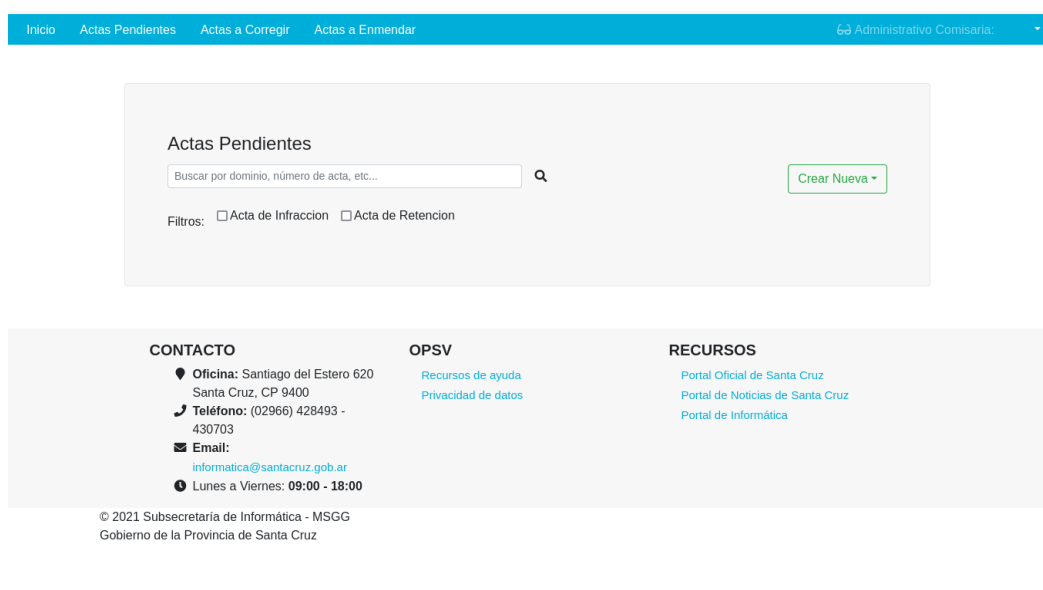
Inicio Actas Pendientes Actas a Corregir Actas a Enmendar

Administrativo Comisaria:

Actas Pendientes

Buscar por dominio, número de acta, etc...

Crear Nueva

Filtros: Acta de Infraccion Acta de Retencion

CONTACTO

**Oficina:** Santiago del Estero 620 Santa Cruz, CP 9400

**Teléfono:** (02966) 428493 - 430703

**Email:** informatica@santacruz.gob.ar

Lunes a Viernes: **09:00 - 18:00**

OPSV

Recursos de ayuda

Privacidad de datos

RECURSOS

Portal Oficial de Santa Cruz

Portal de Noticias de Santa Cruz

Portal de Informática

© 2021 Subsecretaría de Informática - MSGG
Gobierno de la Provincia de Santa Cruz